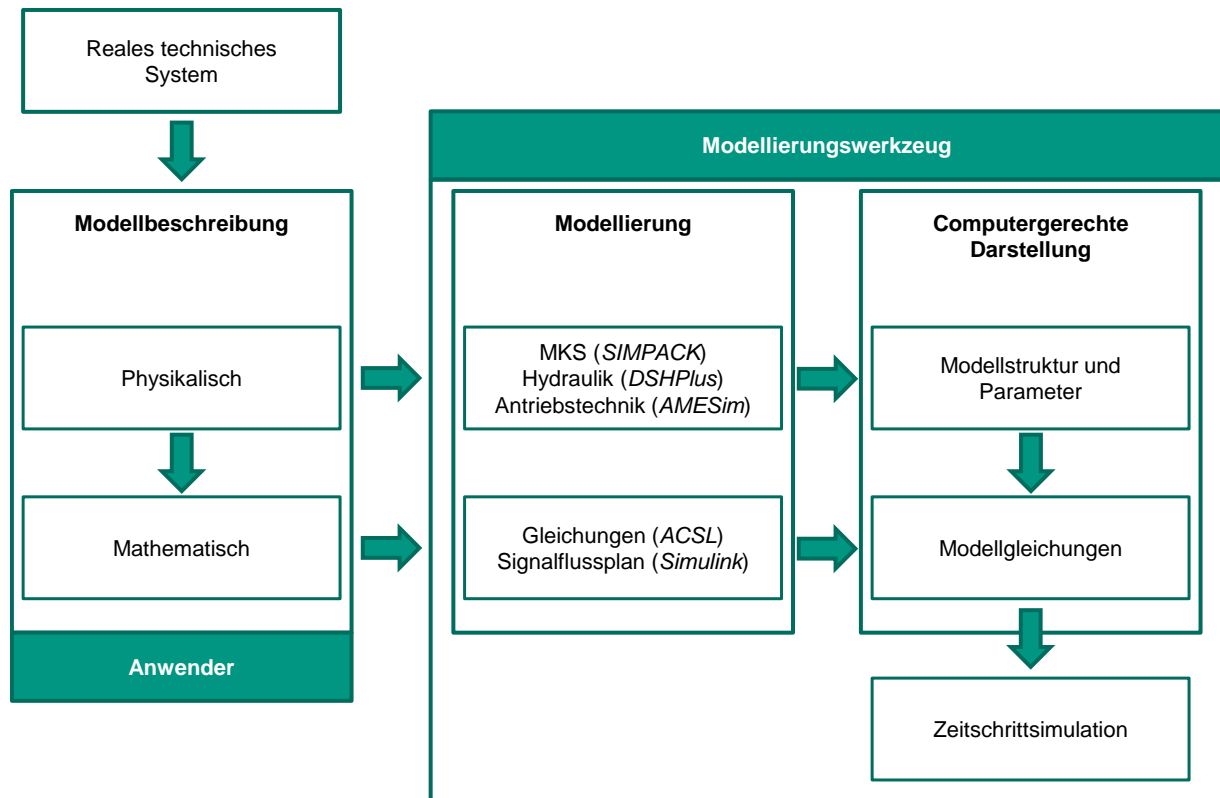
Reales technisches System

Modellbeschreibung

Physikalisch

Mathematisch

Anwender

Modellierungswerkzeug

Modellierung

MKS (SIMPACK)
Hydraulik (DSHPlus)
Antriebstechnik (AMESim)

Gleichungen (ACSL)
Signalflussplan (Simulink)

Computergerechte Darstellung

Modellstruktur und Parameter

Modellgleichungen

Zeitschrittsimulation